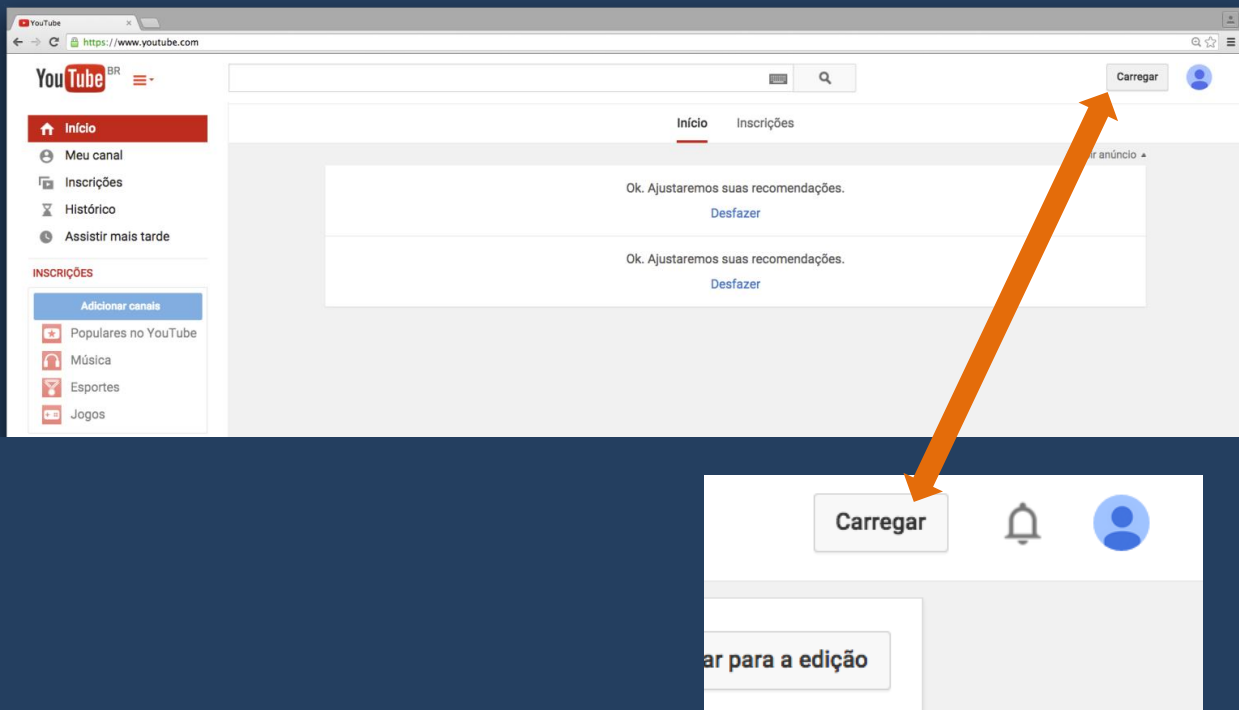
YouTube ×
https://www.youtube.com

YouTube BR

Carregar

Início
Meu canal
Inscrições
Histórico
Assistir mais tarde

INSCRIÇÕES

Adicionar canais
Populares no YouTube
Música
Esportes
Jogos

Início Inscrições

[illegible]ir anúncio ▲

Ok. Ajustaremos suas recomendações.
Desfazer

Ok. Ajustaremos suas recomendações.
Desfazer

Carregar

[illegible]ar para a edição